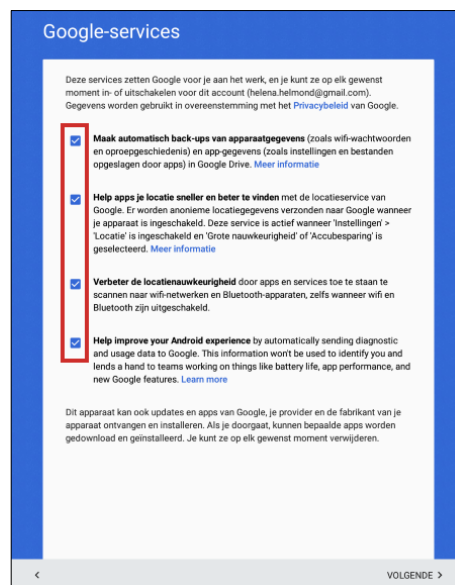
Google-services

Deze services zetten Google voor je aan het werk, en je kunt ze op elk gewenst moment in- of uitschakelen voor dit account (helena.helmond@gmail.com). Gegevens worden gebruikt in overeenstemming met het Privacybeleid van Google.

Maak automatisch back-ups van apparaatgegevens (zoals wifi-wachtwoorden en oproepgeschiedenis) en app-gegevens (zoals instellingen en bestanden opgeslagen door apps) in Google Drive. Meer informatie

Help apps je locatie sneller en beter te vinden met de locatieservice van Google. Er worden anonieme locatiegegevens verzonden naar Google wanneer je apparaat is ingeschakeld. Deze service is actief wanneer 'Instellingen' > 'Locatie' is ingeschakeld en 'Grote nauwkeurigheid' of 'Accubesparing' is geselecteerd. Meer informatie

Verbeter de locatienauwkeurigheid door apps en services toe te staan te scannen naar wifi-netwerken en Bluetooth-apparaten, zelfs wanneer wifi en Bluetooth zijn uitgeschakeld.

Help improve your Android experience by automatically sending diagnostic and usage data to Google. This information won't be used to identify you and lends a hand to teams working on things like battery life, app performance, and new Google features. Learn more

Dit apparaat kan ook updates en apps van Google, je provider en de fabrikant van je apparaat ontvangen en installeren. Als je doorgaat, kunnen bepaalde apps worden gedownload en geïnstalleerd. Je kunt ze op elk gewenst moment verwijderen.

<

VOLGENDE >